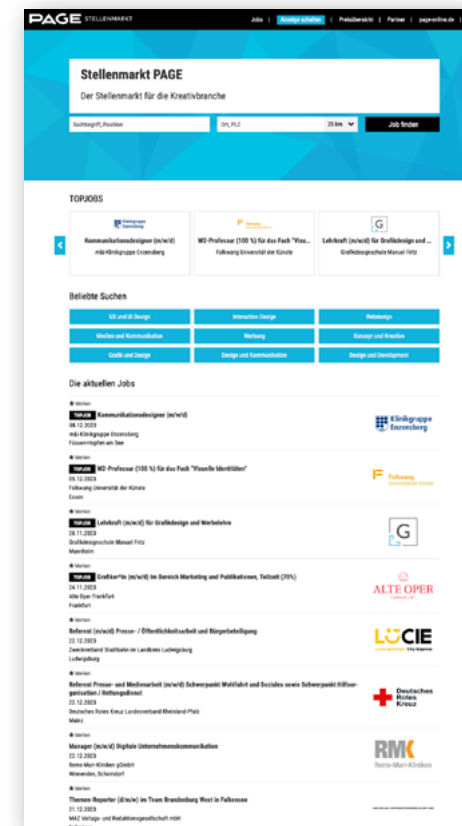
PAGE STELLENMARKT

Jobs | Anzeige schalten | Preisübersicht | Partner | page-online.de

Stellenmarkt PAGE

Der Stellenmarkt für die Kreativbranche

Suchbegriff, Position

Ort, PLZ

25 km

Job finden

TOPJOBS

Kliniggruppe Enzensberg

Kommunikationsdesigner (m/w/d)

m&i-Klinikgruppe Enzensberg

Folkwang

W2-Professur (100 %) für das Fach "Visu...

Folkwang Universität der Künste

G

Lehrkraft (m/w/d) für Grafikdesign und ...

Grafikdesignschule Manuel Fritz

Beliebte Suchen

| UX und UI Design | Interaction Design | Webdesign |
|---|---|---|
| Medien und Kommunikation | Werbung | Konzept und Kreation |
| Grafik und Design | Design und Kommunikation | Design und Development |

Die aktuellen Jobs

Merken

TOPJOB Kommunikationsdesigner (m/w/d)

08.12.2023

m&i-Klinikgruppe Enzensberg

Füssen-Hopfen am See

Klinikgruppe Enzensberg

Merken

TOPJOB W2-Professur (100 %) für das Fach "Visuelle Identitäten"

05.12.2023

Folkwang Universität der Künste

Essen

Folkwang Universität der Künste

Merken

TOPJOB Lehrkraft (m/w/d) für Grafikdesign und Werbelehre

28.11.2023

Grafikdesignschule Manuel Fritz

Mannheim

G

Merken

TOPJOB Grafiker*in (m/w/d) im Bereich Marketing und Publikationen, Teilzeit (70%)

24.11.2023

Alte Oper Frankfurt

Frankfurt

ALTE OPER

Merken

Referent (m/w/d) Presse- / Öffentlichkeitsarbeit und Bürgerbeteiligung

22.12.2023

Zweckverband Stadtbahn im Landkreis Ludwigsburg

Ludwigsburg

LUCIE

Merken

Referent Presse- und Medienarbeit (m/w/d) Schwerpunkt Wohlfahrt und Soziales sowie Schwerpunkt Hilfsorganisation / Rettungsdienst

22.12.2023

Deutsches Rotes Kreuz Landesverband Rheinland-Pfalz

Mainz

Deutsches Rotes Kreuz

Merken

Manager (m/w/d) Digitale Unternehmenskommunikation

22.12.2023

Rems-Murr-Kliniken gGmbH

Winnenden, Schorndorf

RMK Rems-Murr-Kliniken

Merken

Themen-Reporter (d/m/w) im Team Brandenburg West in Falkensee

21.12.2023

MAZ Verlags- und Redaktionsgesellschaft mbH

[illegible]